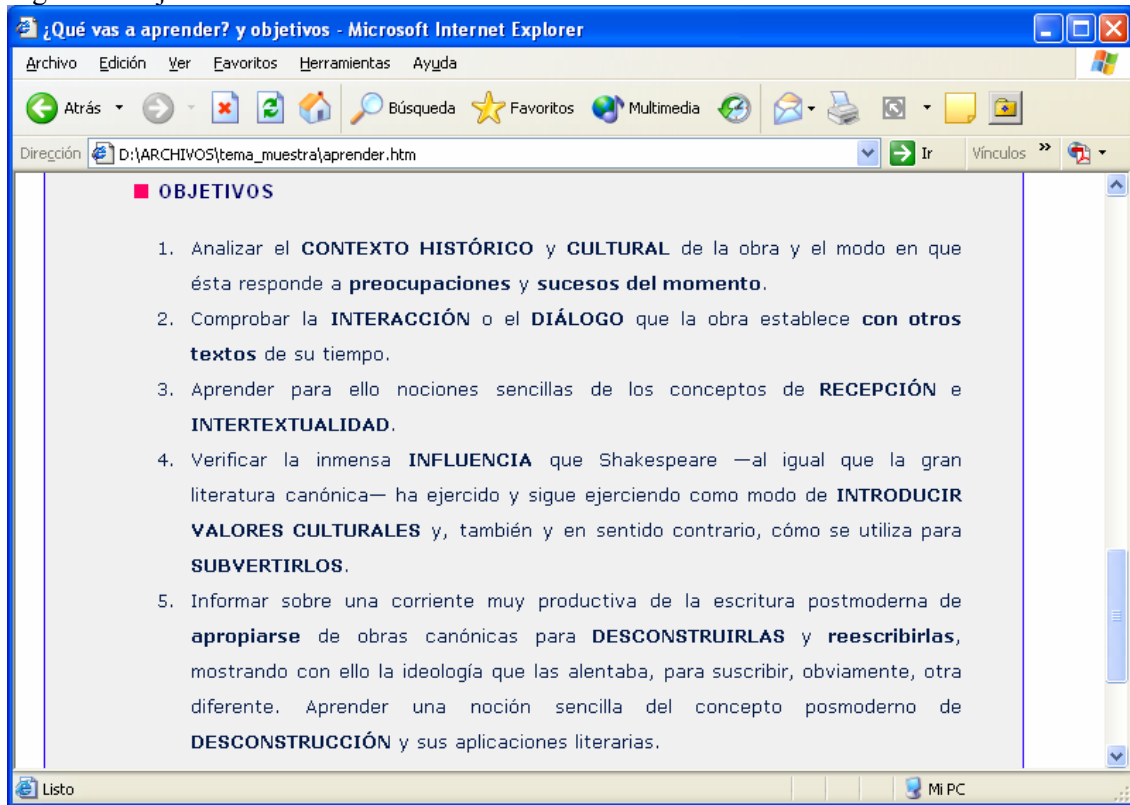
¿Qué vas a aprender? y objetivos - Microsoft Internet Explorer

Archivo Edición Ver Favoritos Herramientas Ayuda

Atrás Búsqueda Favoritos Multimedia

Dirección D:\ARCHIVOS\tema_muestra\aprender.htm Ir Vínculos »

OBJETIVOS

1. Analizar el CONTEXTO HISTÓRICO y CULTURAL de la obra y el modo en que ésta responde a preocupaciones y sucesos del momento.
2. Comprobar la INTERACCIÓN o el DIÁLOGO que la obra establece con otros textos de su tiempo.
3. Aprender para ello nociones sencillas de los conceptos de RECEPCIÓN e INTERTEXTUALIDAD.
4. Verificar la inmensa INFLUENCIA que Shakespeare —al igual que la gran literatura canónica— ha ejercido y sigue ejerciendo como modo de INTRODUCIR VALORES CULTURALES y, también y en sentido contrario, cómo se utiliza para SUBVERTIRLOS.
5. Informar sobre una corriente muy productiva de la escritura postmoderna de apropiarse de obras canónicas para DESCONSTRUIRLAS y reescribirlas, mostrando con ello la ideología que las alentaba, para suscribir, obviamente, otra diferente. Aprender una noción sencilla del concepto posmoderno de DESCONSTRUCCIÓN y sus aplicaciones literarias.

Listo Mi PC